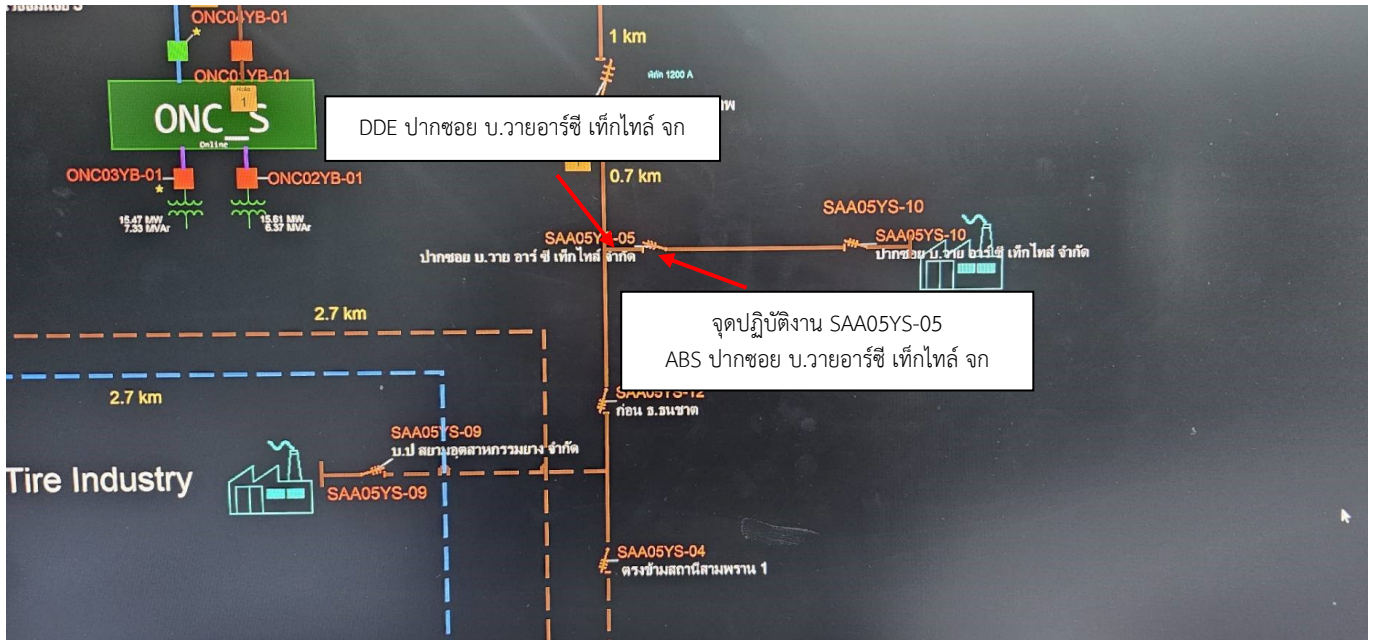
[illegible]
ONC04YB-01
ONC01YB-01
Hold
1
ONC_S
Online
ONC03YB-01
ONC02YB-01
15.47 MW
7.33 MVAr
15.61 MW
6.37 MVAr
1 km
พิกัด 1200 A
DDE ปากซอย บ.วายอาร์ซี เท็กไทล์ จก
0.7 km
SAA05YS-10
SAA05YS-05
ปากซอย บ.วาย อาร์ ซี เท็กไทล์ จำกัด
SAA05YS-10
ปากซอย บ.วาย อาร์ ซี เท็กไทล์ จำกัด
จุดปฏิบัติงาน SAA05YS-05
ABS ปากซอย บ.วายอาร์ซี เท็กไทล์ จก
2.7 km
2.7 km
SAA05YS-12
ก่อน ธ.ธนชาต
SAA05YS-09
บ.ป สยามอุตสาหกรรมยาง จำกัด
Tire Industry
SAA05YS-09
SAA05YS-04
ตรงข้ามสถานีสามพราน 1